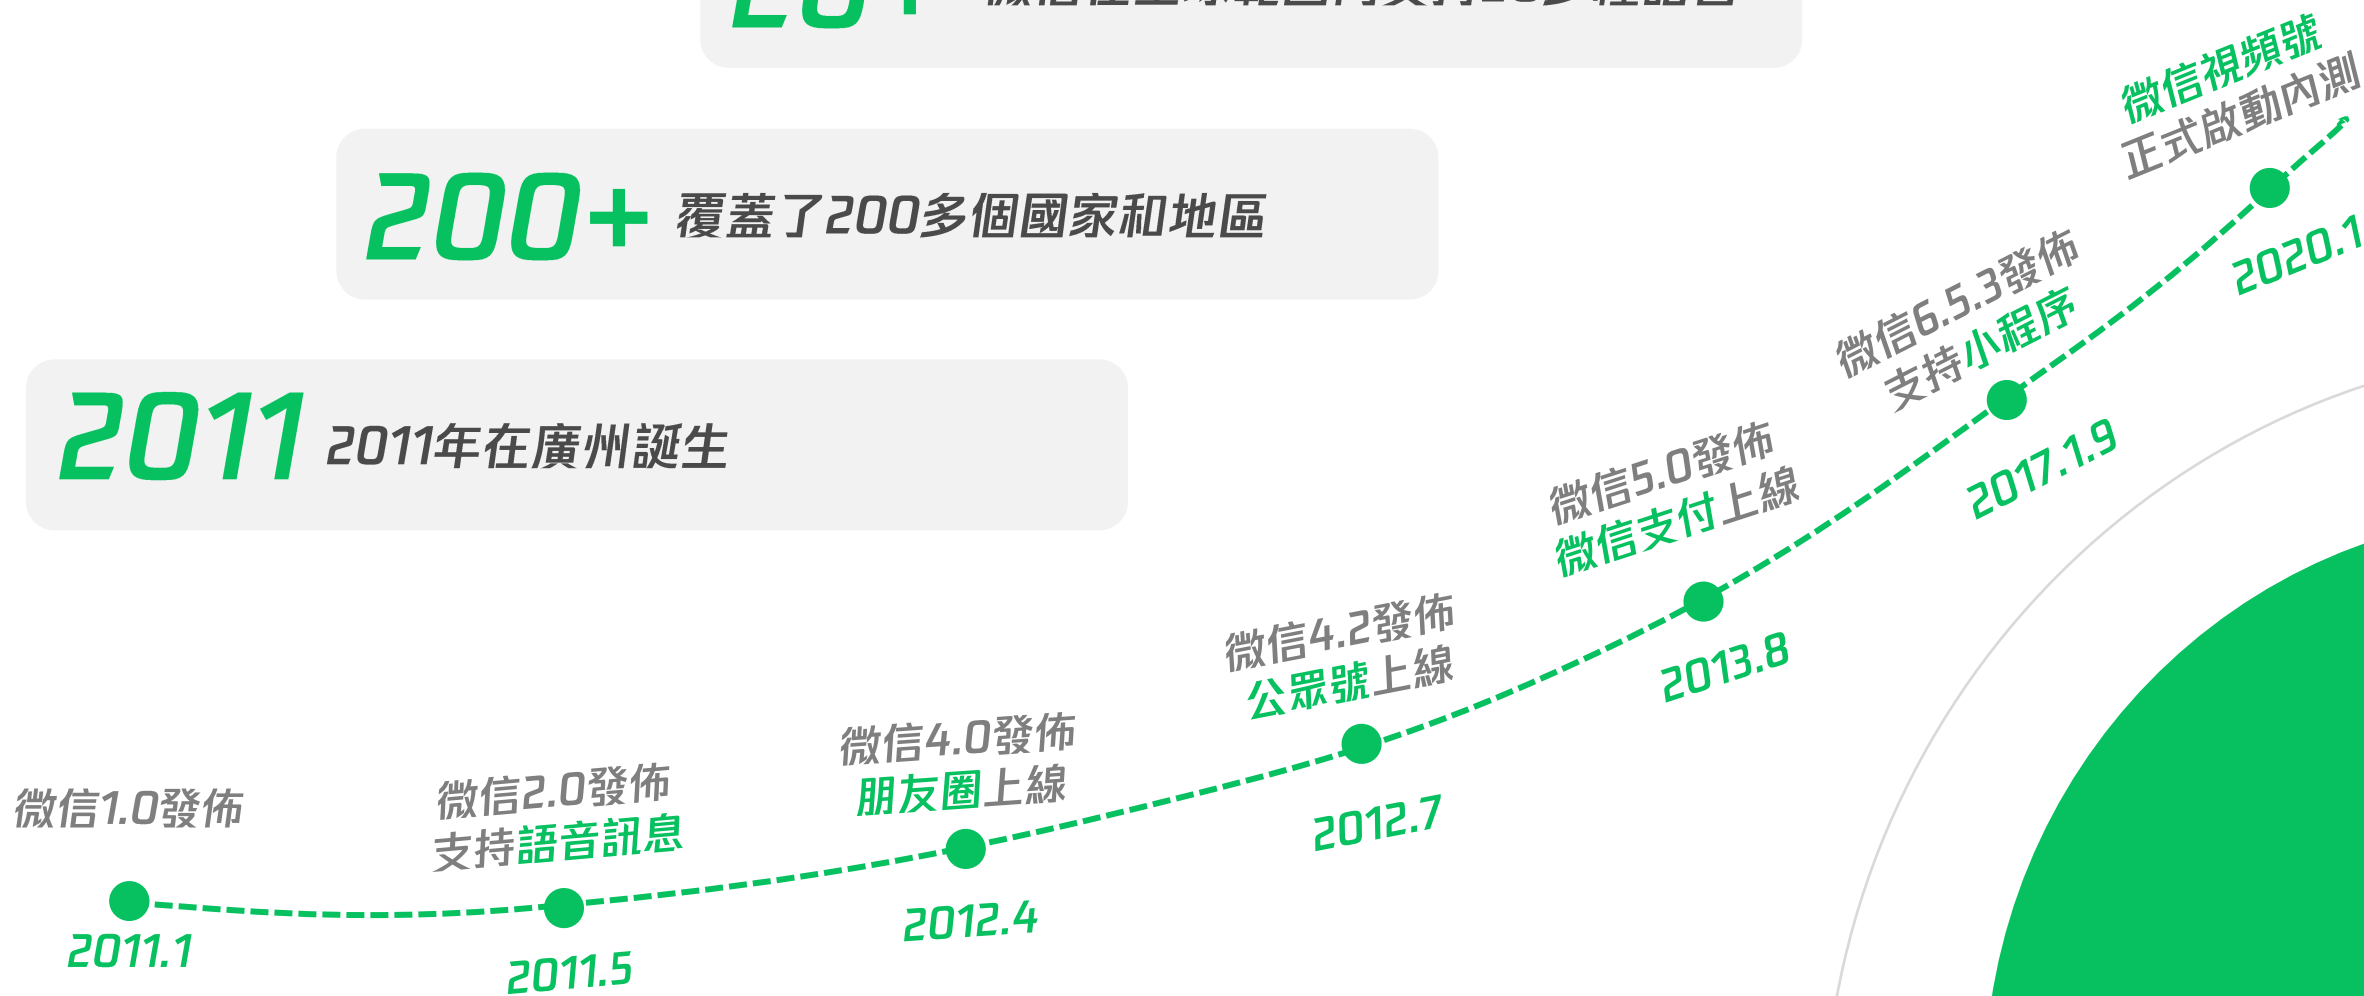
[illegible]

200+ 覆蓋了200多個國家和地區

2011 2011年在廣州誕生

微信視頻號
正式啟動內測

2020.1

微信6.5.3發佈
支持小程序

2017.1.9

微信5.0發佈
微信支付上線

2013.8

微信4.2發佈
公眾號上線

2012.7

微信4.0發佈
朋友圈上線

2012.4

微信2.0發佈
支持語音訊息

2011.5

微信1.0發佈

2011.1